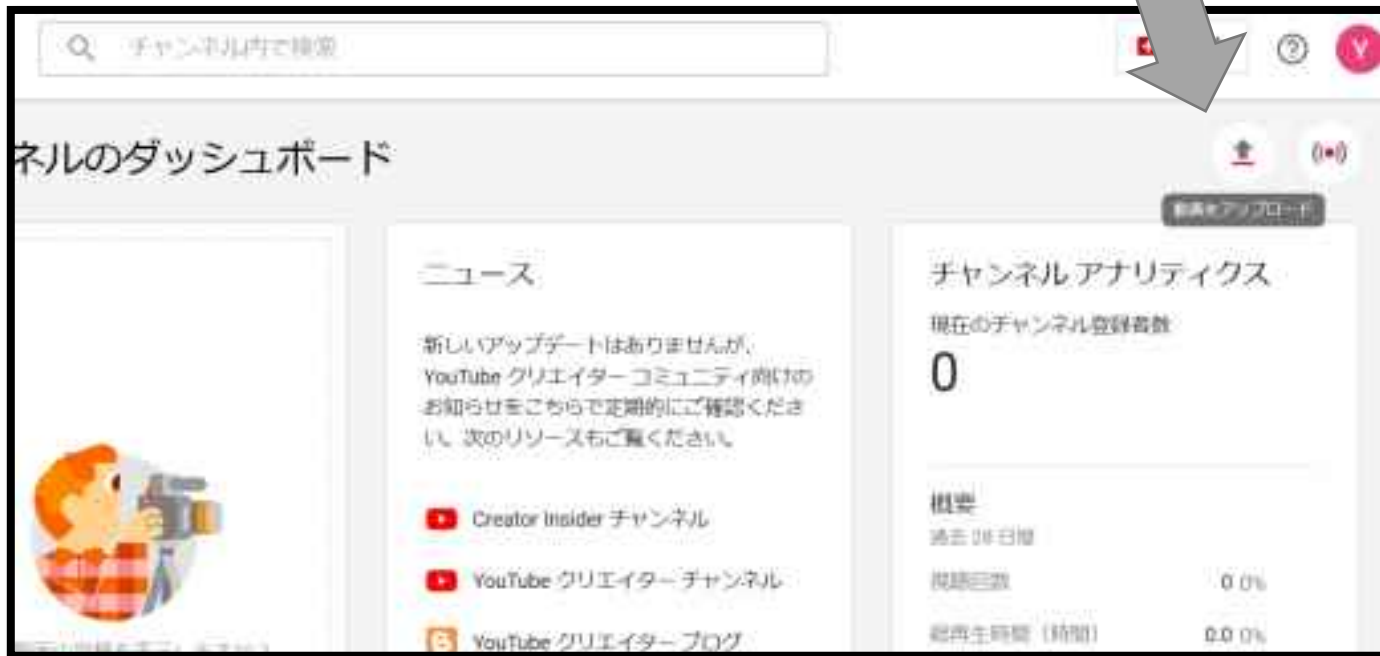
チャンネル内で検索

ネルのダッシュボード

動画をアップロード

ニュース

新しいアップデートはありませんが、YouTube クリエイター コミュニティ向けのお知らせをこちらで定期的にご確認ください。次のリソースもご覧ください。

Creator Insider チャンネル

YouTube クリエイター チャンネル

YouTube クリエイター ブログ

チャンネル アナリティクス

現在のチャンネル登録者数

0

概要

過去 28 日間

視聴回数 0 0%

総再生時間（時間） 0.0 0%

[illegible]